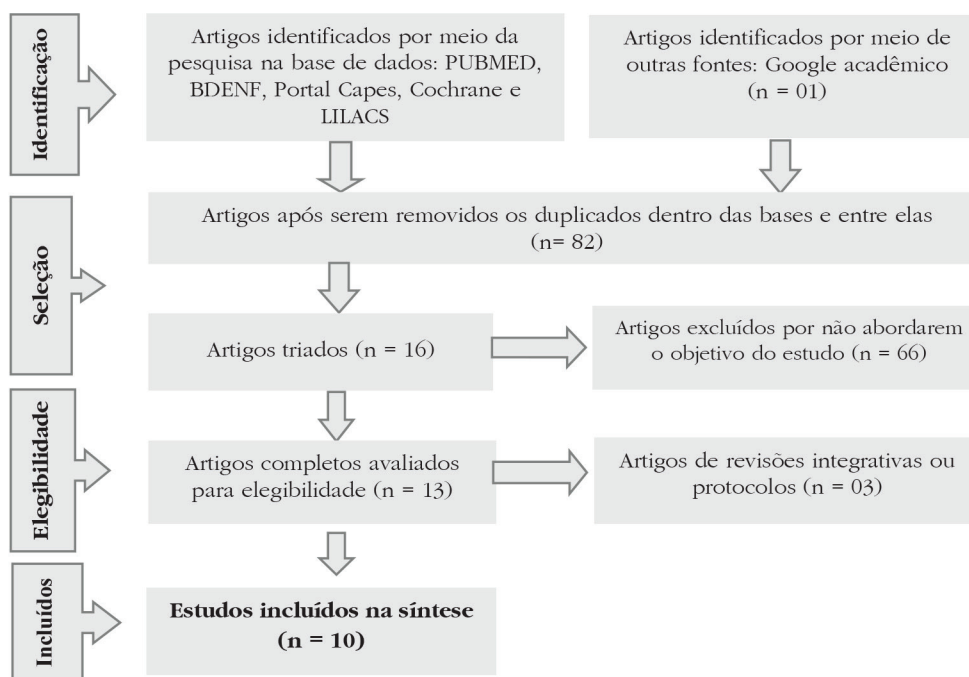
Identificação

Artigos identificados por meio da pesquisa na base de dados: PUBMED, BDENF, Portal Capes, Cochrane e LILACS

Artigos identificados por meio de outras fontes: Google acadêmico (n = 01)

Seleção

Artigos após serem removidos os duplicados dentro das bases e entre elas (n= 82)

Artigos triados (n = 16)

Artigos excluídos por não abordarem o objetivo do estudo (n = 66)

Elegibilidade

Artigos completos avaliados para elegibilidade (n = 13)

Artigos de revisões integrativas ou protocolos (n = 03)

Incluídos

**Estudos incluídos na síntese (n = 10)**